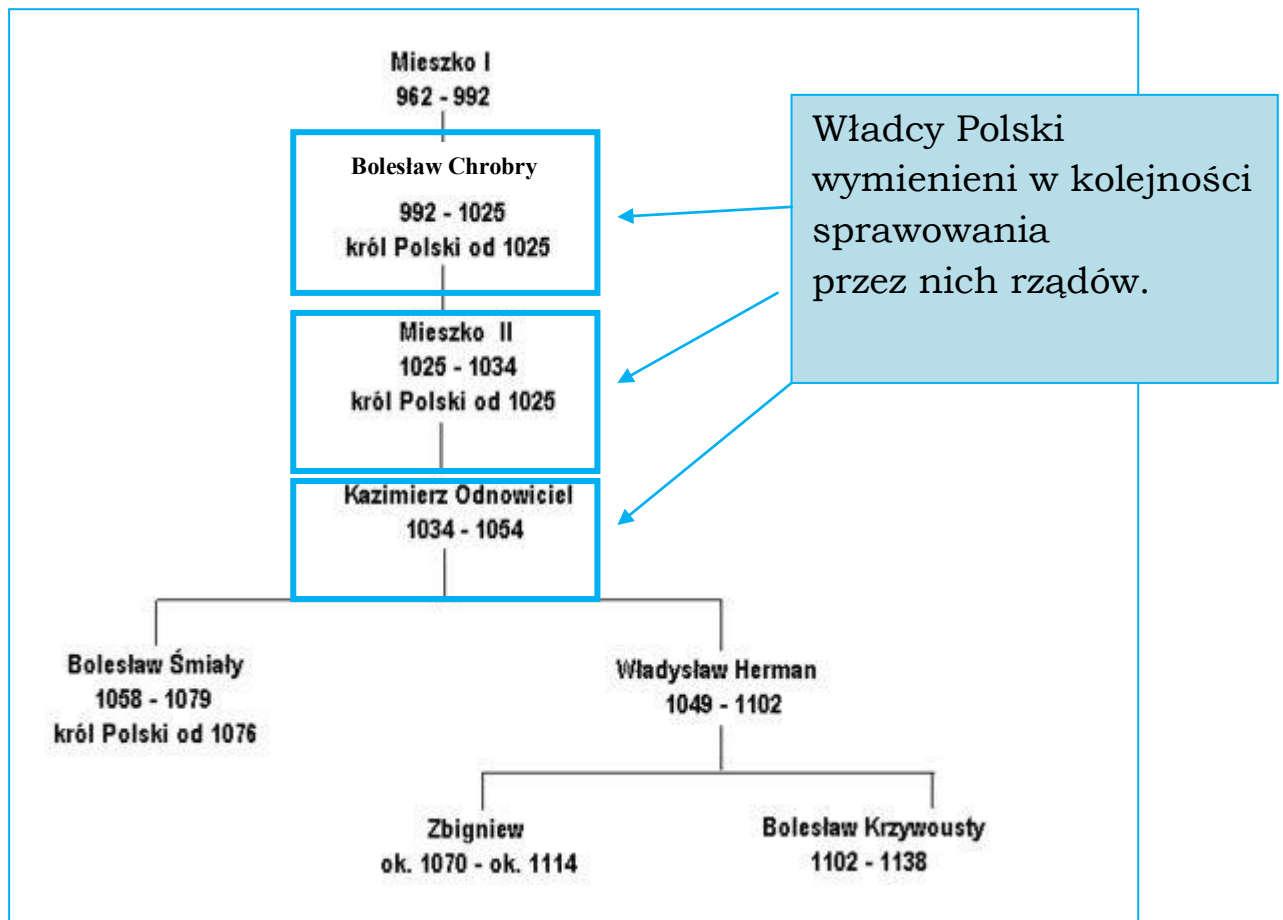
Mieszko I
962 - 992

Bolesław Chrobry
992 - 1025
król Polski od 1025

Mieszko II
1025 - 1034
król Polski od 1025

Kazimierz Odnowiciel
1034 - 1054

Władcy Polski wymienieni w kolejności sprawowania przez nich rządów.

Bolesław Śmiały
1058 - 1079
król Polski od 1076

Władysław Herman
1049 - 1102

Zbigniew
ok. 1070 - ok. 1114

Bolesław Krzywousty
1102 - 1138